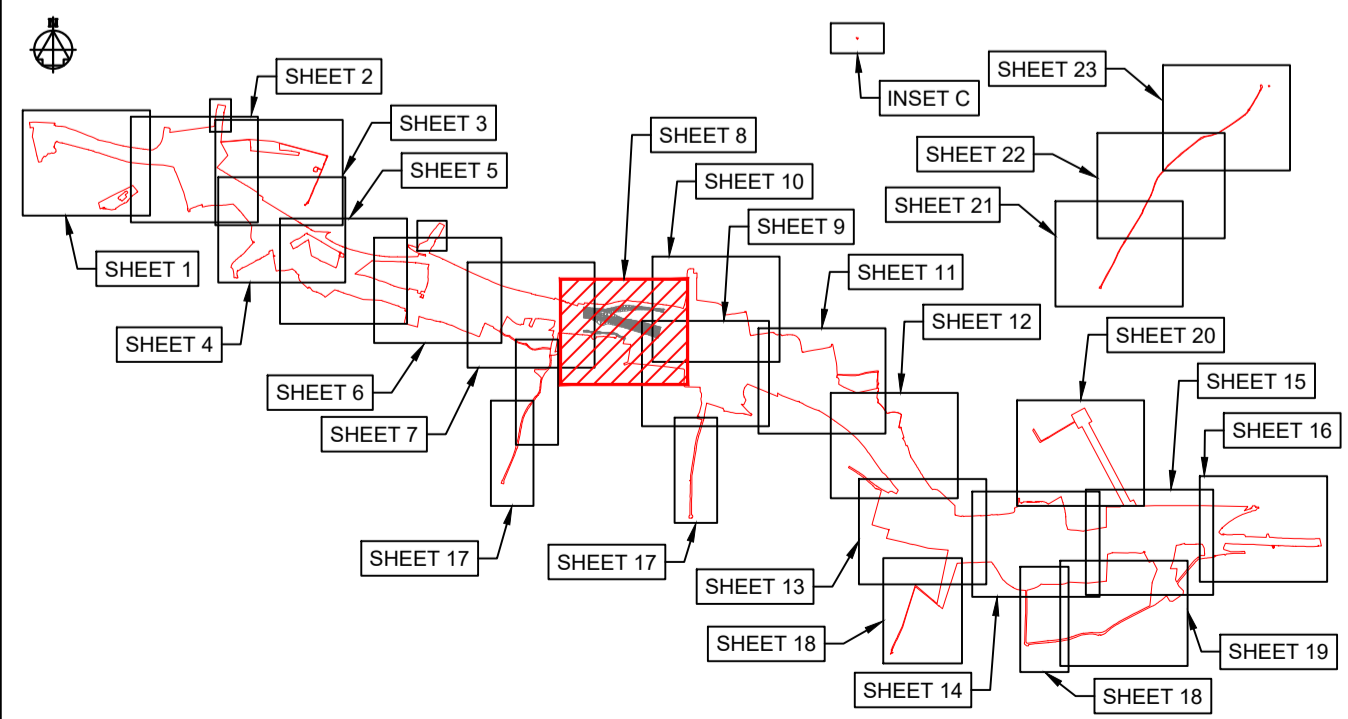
SHEET 2
SHEET 3
SHEET 5
SHEET 1
SHEET 4
SHEET 6
SHEET 7
SHEET 8
SHEET 10
SHEET 9
SHEET 11
SHEET 12
SHEET 17
SHEET 17
INSET C
SHEET 23
SHEET 22
SHEET 21
SHEET 20
SHEET 15
SHEET 16
SHEET 13
SHEET 18
SHEET 14
SHEET 19
SHEET 18